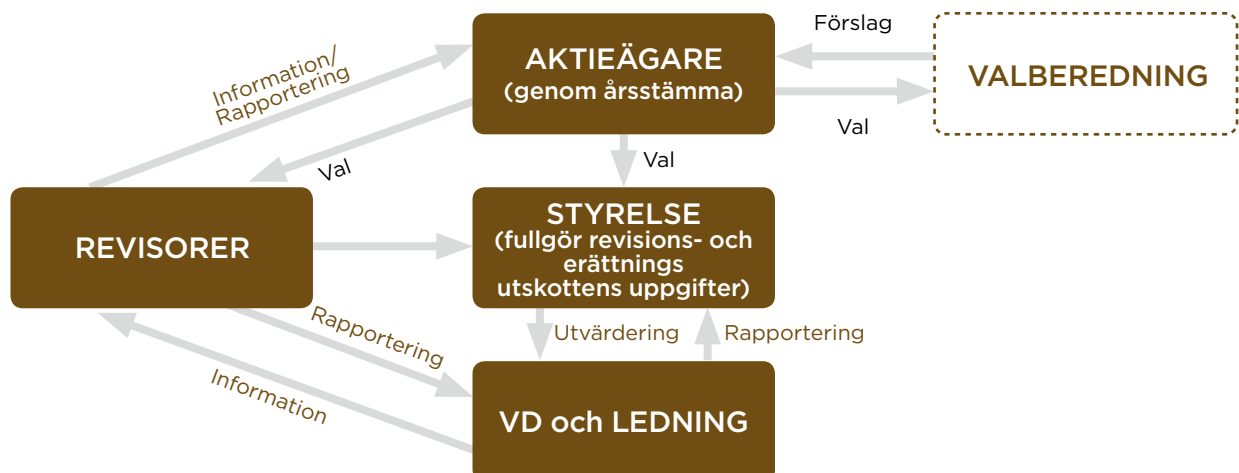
Förslag

AKTIEÄGARE
(genom årsstämma)

VALBEREDNING

Information/
Rapportering

Val

Val

Val

REVISORER

STYRELSE
(fullgör revisions- och erättnings utskottens uppgifter)

Rapportering

Utvärdering

Rapportering

Information

VD och LEDNING